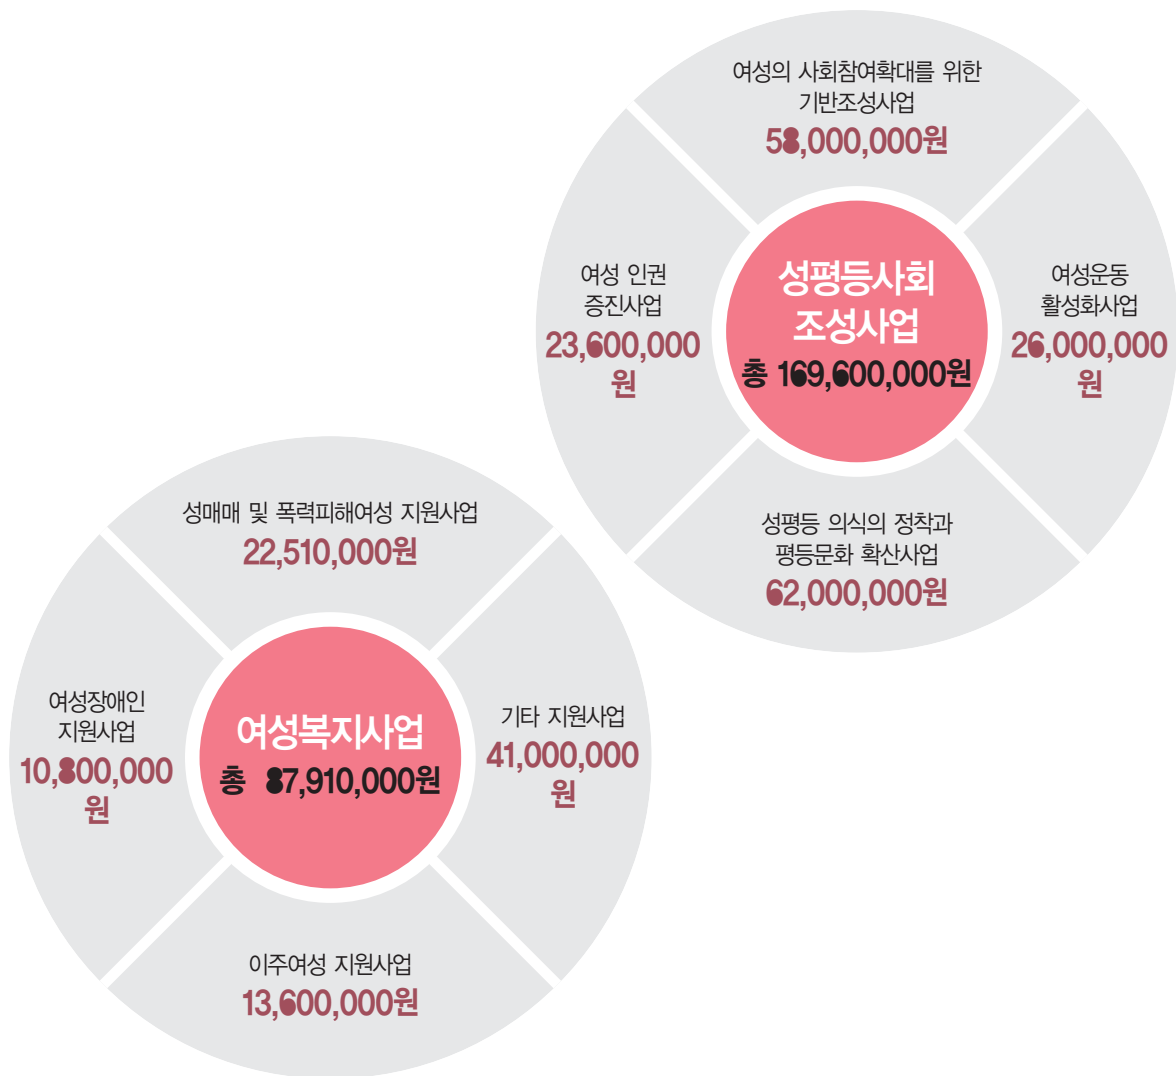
여성의 사회참여확대를 위한 기반조성사업
58,000,000원

여성 인권 증진사업
23,600,000원

성평등사회 조성사업
총 169,600,000원

여성운동 활성화사업
26,000,000원

성평등 의식의 정착과 평등문화 확산사업
62,000,000원

성매매 및 폭력피해여성 지원사업
22,510,000원

여성장애인 지원사업
10,800,000원

여성복지사업
총 87,910,000원

기타 지원사업
41,000,000원

이주여성 지원사업
13,600,000원